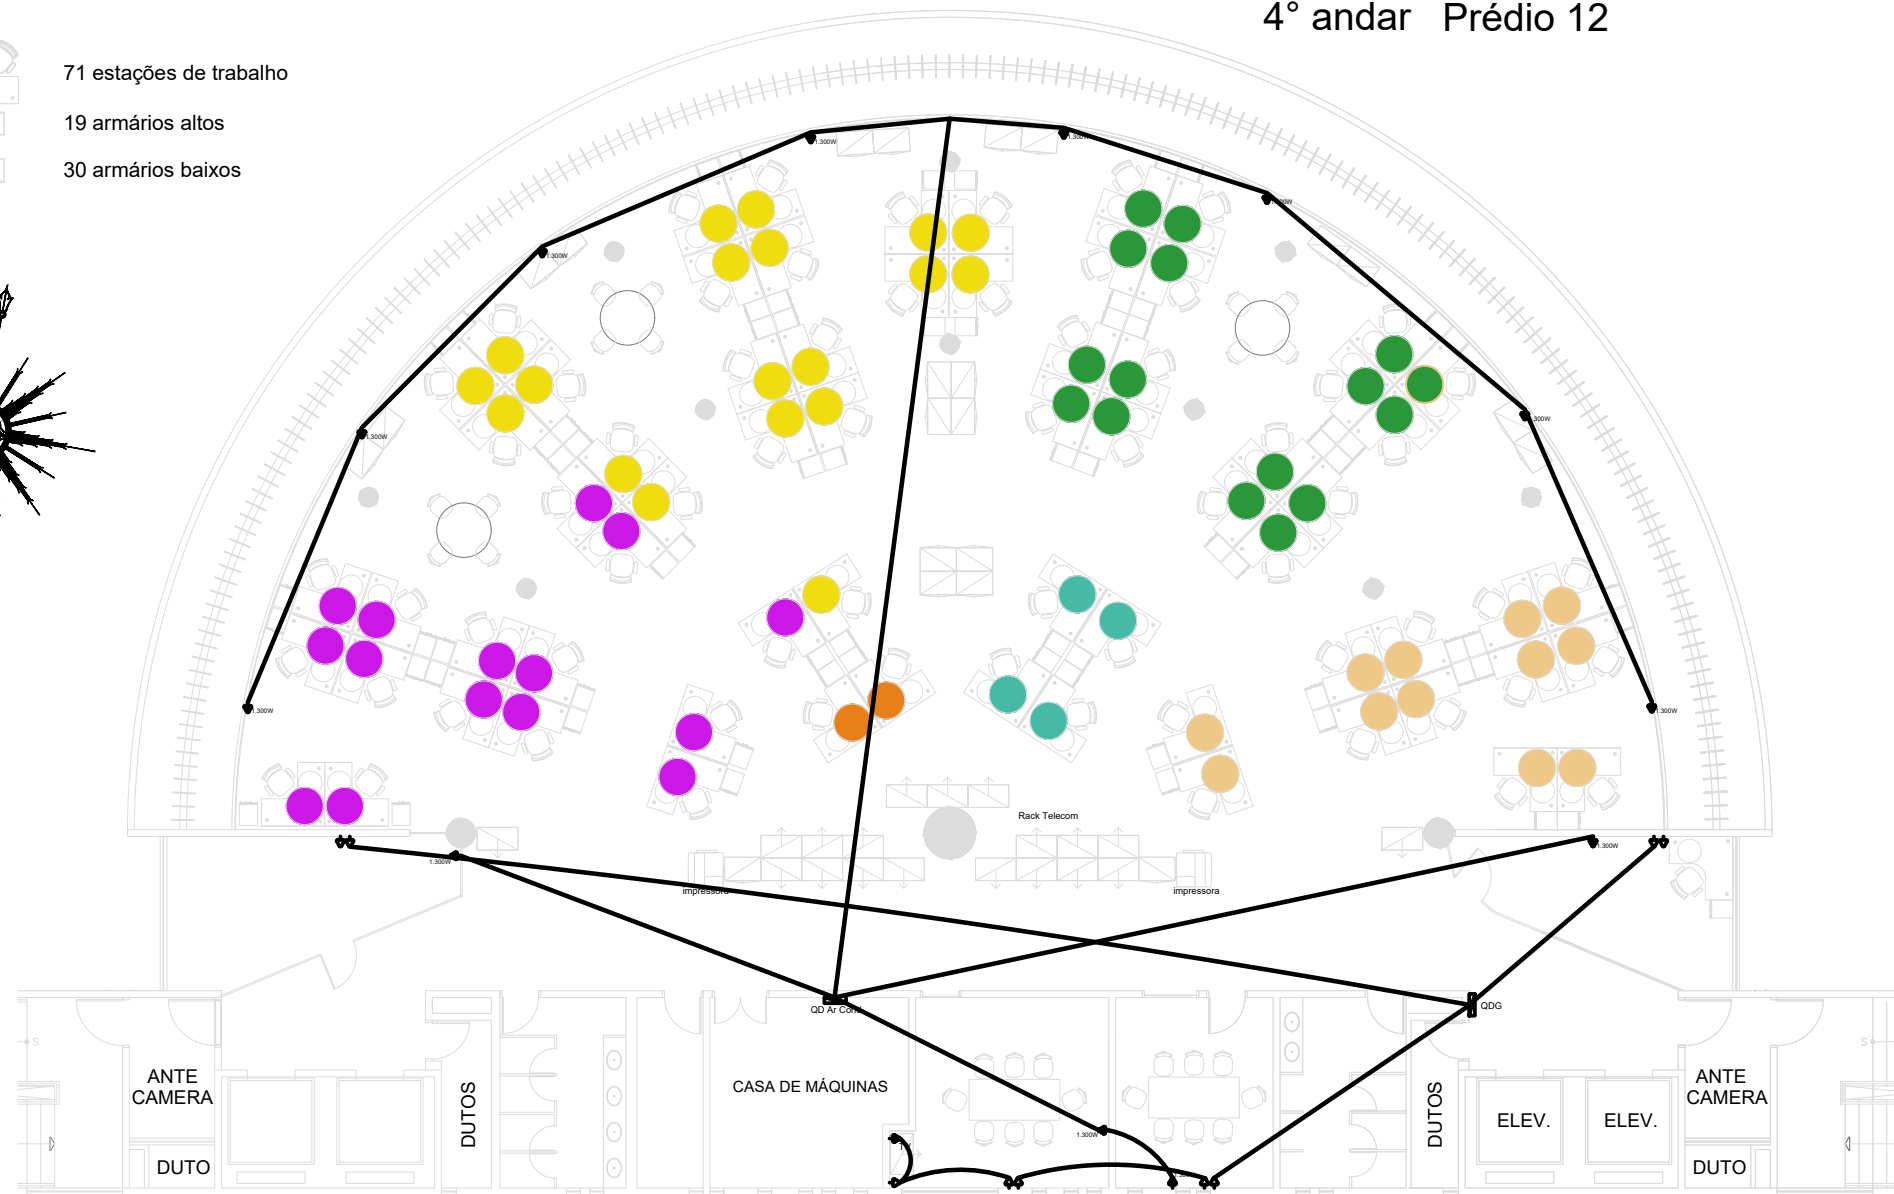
4° andar Prédio 12

71 estações de trabalho

19 armários altos

30 armários baixos

1.300W

1.300W

1.300W

1.300W

1.300W

1.300W

1.300W

1.300W

Rack Telecom

1.300W

1.300W

impressora

impressora

QD Ar Cond

QDG

ANTE CAMERA

DUTO

DUTOS

CASA DE MÁQUINAS

1.300W

DUTOS

ELEV.

ELEV.

ANTE CAMERA

DUTO